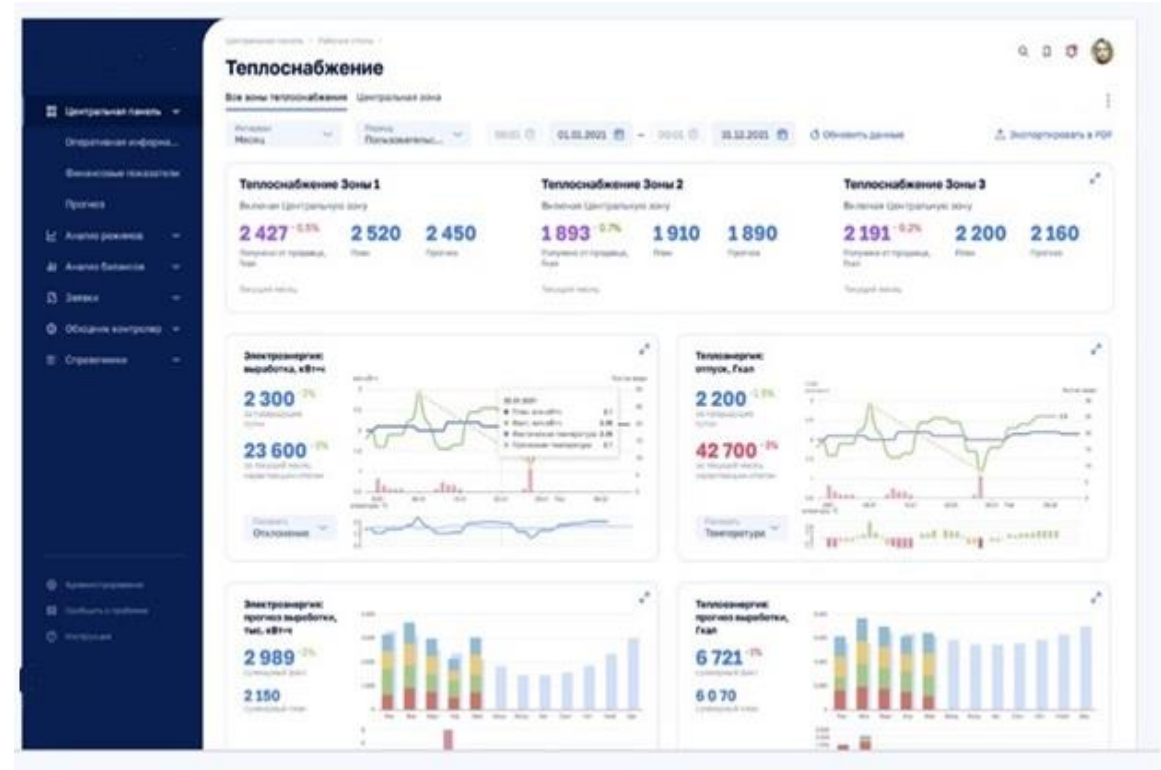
Центральная панель › Рабочие столы ›

Теплоснабжение

Все зоны теплоснабжения Центральная зона

Интервал Месяц
Период Пользовательс...
00:01 01.01.2021 – 00:01 31.12.2021
Обновить данные
Экспортировать в PDF

Центральная панель
Оперативная информа...
Финансовые показатели
Прогноз
Анализ режимов
Анализ балансов
Заявки
Обходчик контролер
Справочники

Теплоснабжение Зоны 1
Включая Центральную зону
2 427 -0.5% 2 520 2 450
Получено от продавца, Гкал План Прогноз
Текущий месяц

Теплоснабжение Зоны 2
Включая Центральную зону
1 893 -0.7% 1 910 1 890
Получено от продавца, Гкал План Прогноз
Текущий месяц

Теплоснабжение Зоны 3
Включая Центральную зону
2 191 -0.2% 2 200 2 160
Получено от продавца, Гкал План Прогноз
Текущий месяц

Электроэнергия: выработка, кВт•ч
2 300 -2%
23 600 -2%
Показать Отклонение

Теплоэнергия: отпуск, Гкал
2 200 -1.5%
42 700 -3%
Показать Температура

Электроэнергия: прогноз выработки, тыс. кВт•ч
2 989 -2%
Суммарный факт
2 150
Суммарный план

Теплоэнергия: прогноз выработки, Гкал
6 721 -1%
Суммарный факт
6 070
Суммарный план

Администрирование
Сообщить о проблеме
Инструкция